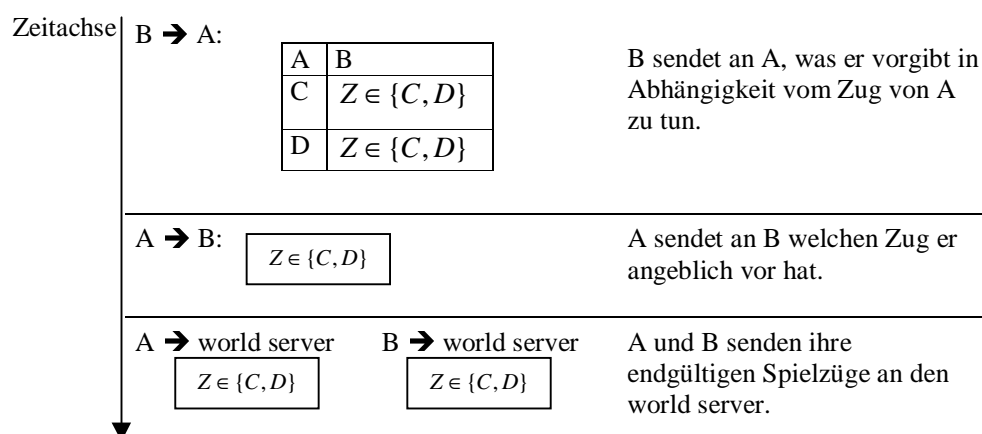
Zeitachse

B ➔ A:

| A | B |
|---|---|
| C | $Z \in \{C, D\}$ |
| D | $Z \in \{C, D\}$ |

B sendet an A, was er vorgibt in Abhängigkeit vom Zug von A zu tun.

A ➔ B: $Z \in \{C, D\}$

A sendet an B welchen Zug er angeblich vor hat.

A ➔ world server $Z \in \{C, D\}$

B ➔ world server $Z \in \{C, D\}$

A und B senden ihre endgültigen Spielzüge an den world server.